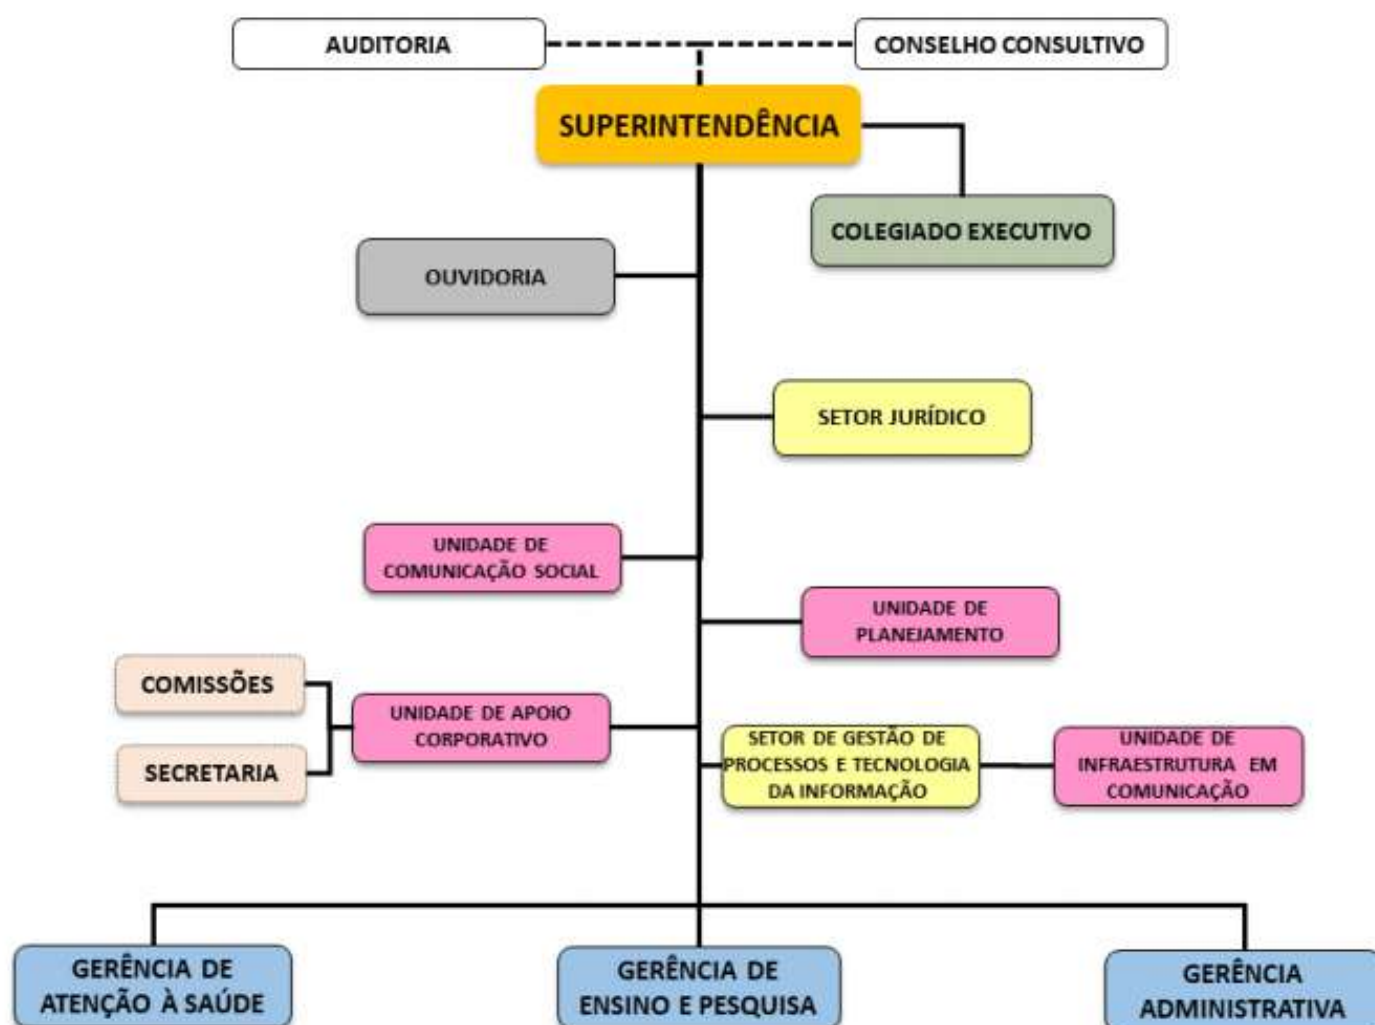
AUDITORIA

CONSELHO CONSULTIVO

SUPERINTENDÊNCIA

COLEGIADO EXECUTIVO

OUVIDORIA

SETOR JURÍDICO

UNIDADE DE COMUNICAÇÃO SOCIAL

UNIDADE DE PLANEJAMENTO

COMISSÕES

SECRETARIA

UNIDADE DE APOIO CORPORATIVO

SETOR DE GESTÃO DE PROCESSOS E TECNOLOGIA DA INFORMAÇÃO

UNIDADE DE INFRAESTRUTURA EM COMUNICAÇÃO

GERÊNCIA DE ATENÇÃO À SAÚDE

GERÊNCIA DE ENSINO E PESQUISA

GERÊNCIA ADMINISTRATIVA